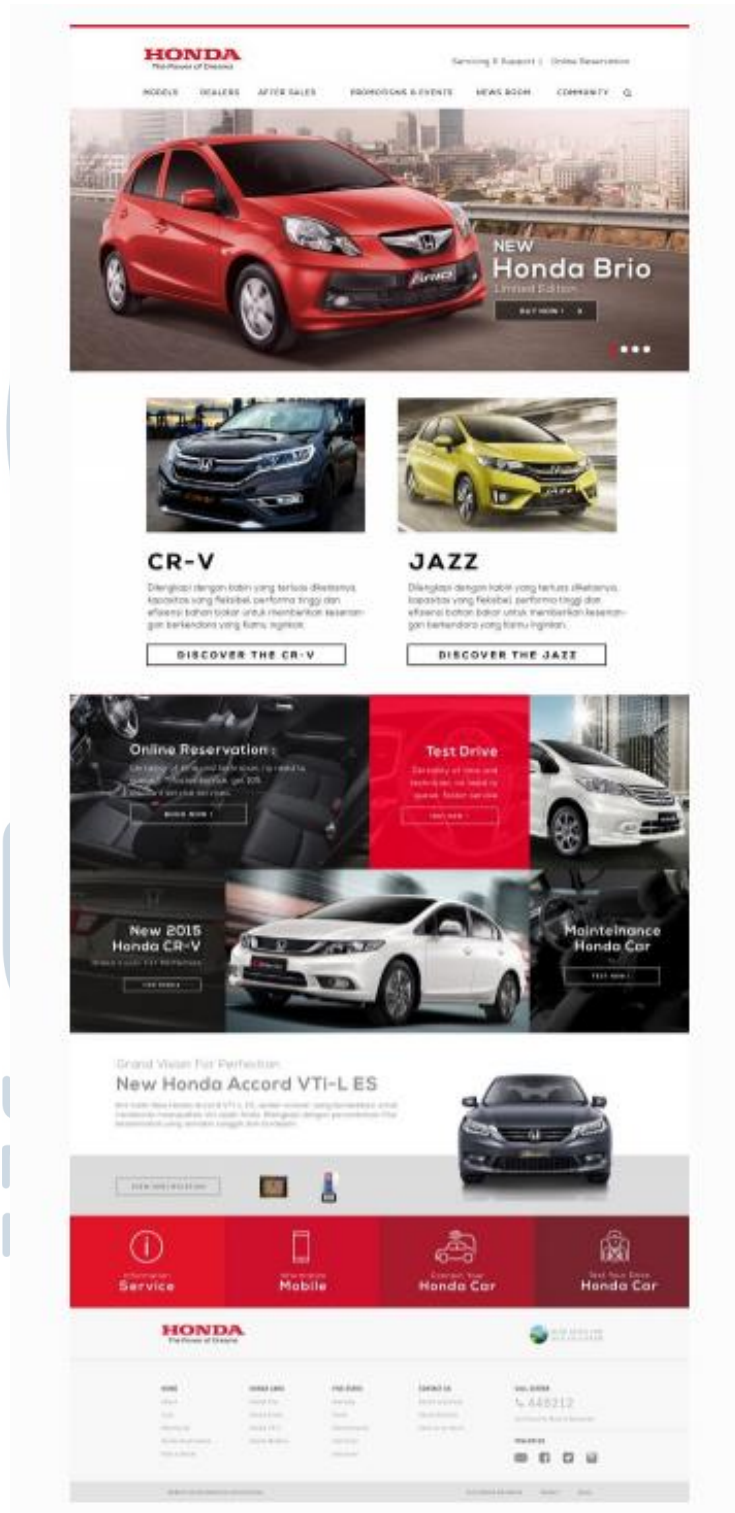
HONDA
The Power of Dreams

Servicing & Support | Online Reservation

MODELS DEALERS AFTER SALES PROMOTIONS & EVENTS NEWS ROOM COMMUNITY

NEW
Honda Brio
Limited Edition
BUY NOW !

CR-V
Dilengkapi dengan kabin yang terluas dikelasnya, kapasitas yang fleksibel, performa tinggi dan efisiensi bahan bakar untuk memberikan kesenangan berkendara yang kamu inginkan.
DISCOVER THE CR-V

JAZZ
Dilengkapi dengan kabin yang terluas dikelasnya, kapasitas yang fleksibel, performa tinggi dan efisiensi bahan bakar untuk memberikan kesenangan berkendara yang kamu inginkan.
DISCOVER THE JAZZ

Online Reservation
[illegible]
BOOK NOW !

Test Drive
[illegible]
TEST NOW !

New 2015
Honda CR-V
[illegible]
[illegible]

Mainteinance
Honda Car
TEST NOW !

Grand Vision For Perfection
New Honda Accord VTi-L ES
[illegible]
VIEW SPECIFICATION

Information
Service

Aftermarket
Mobile

Maintain Your
Honda Car

Test Your Drive
Honda Car

HONDA
The Power of Dreams

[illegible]

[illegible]
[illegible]
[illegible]
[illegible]
CALL CENTER
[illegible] 445212
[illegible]
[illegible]